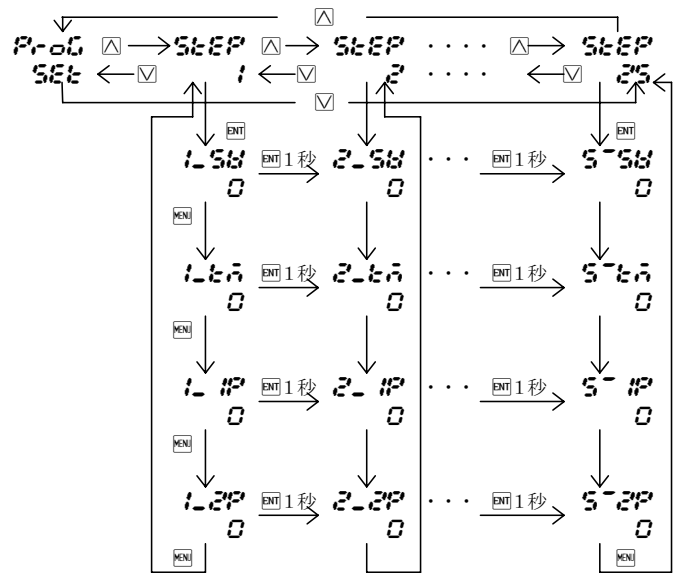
△

ProG △ StEP △ StEP · · · · △ StEP
SEt ▽ 1 ▽ 2 · · · · ▽ 25

▽

ENT

1_SW ENT 1秒 2_SW · · · ENT 1秒 5‾SW
0 0 0

MENU

1_tm ENT 1秒 2_tm · · · ENT 1秒 5‾tm
0 0 0

MENU

1_ 1P ENT 1秒 2_ 1P · · · ENT 1秒 5‾ 1P
0 0 0

MENU

1_2P ENT 1秒 2_2P · · · ENT 1秒 5‾2P
0 0 0

MENU MENU

ENT